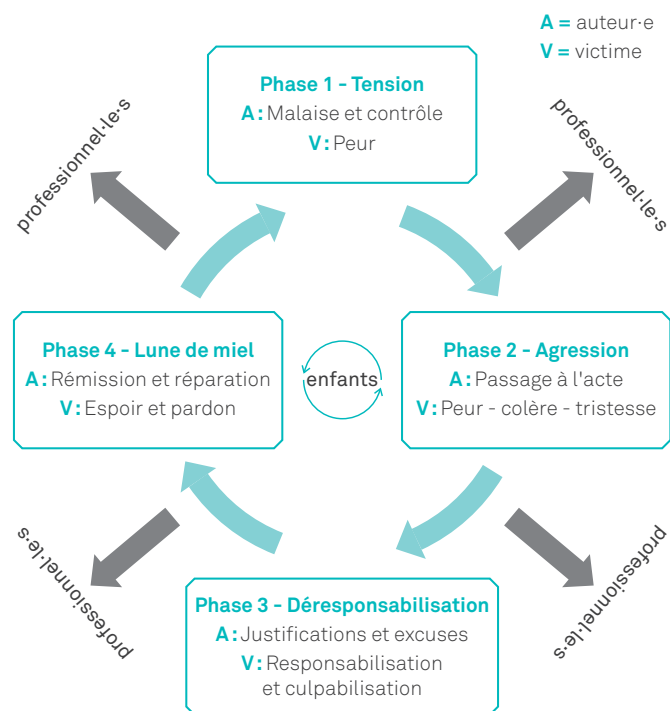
A = auteur·e
V = victime

Phase 1 - Tension
A : Malaise et contrôle
V : Peur

professionnel·le·s

professionnel·le·s

Phase 4 - Lune de miel
A : Rémission et réparation
V : Espoir et pardon

enfants

Phase 2 - Agression
A : Passage à l'acte
V : Peur - colère - tristesse

professionnel·le·s

professionnel·le·s

Phase 3 - Déresponsabilisation
A : Justifications et excuses
V : Responsabilisation et culpabilisation